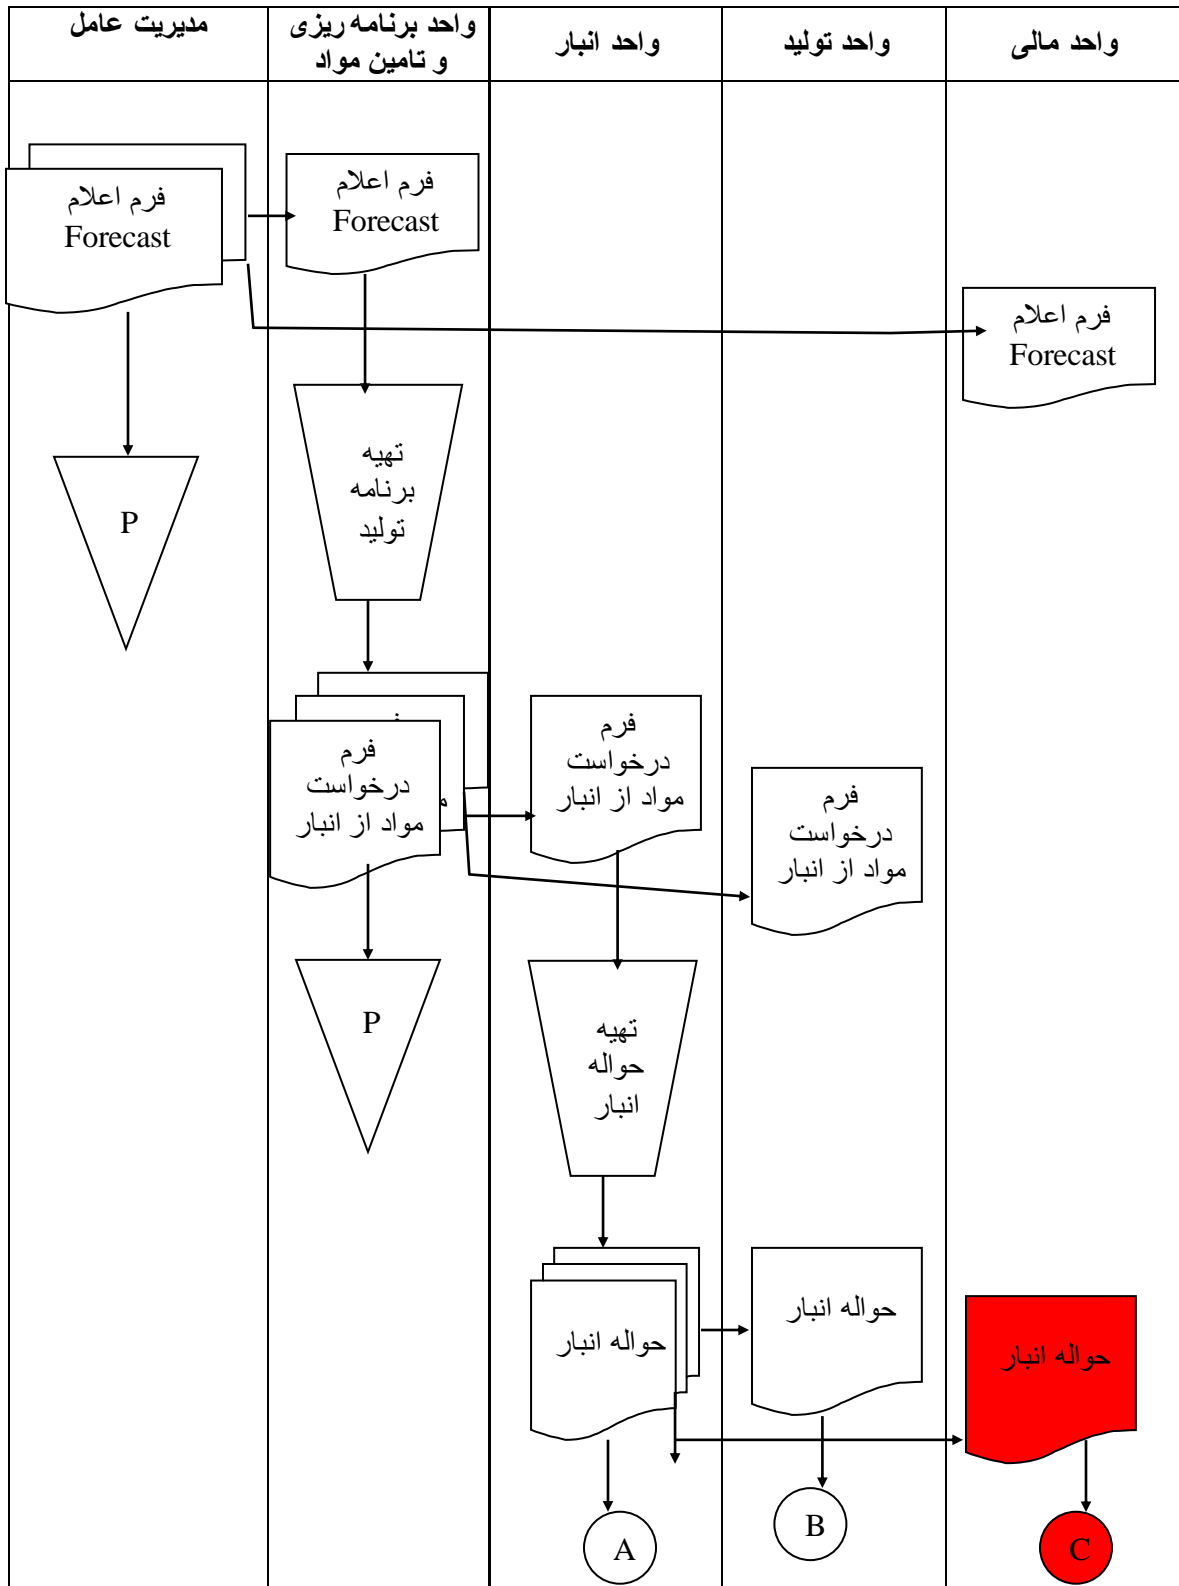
| مدیریت عامل | واحد برنامه ریزی و تامین مواد | واحد انبار | واحد تولید | واحد مالی |
|---|---|---|---|---|

فرم اعلام Forecast

فرم اعلام Forecast

فرم اعلام Forecast

P

تهیه برنامه تولید

فرم درخواست مواد از انبار

فرم درخواست مواد از انبار

فرم درخواست مواد از انبار

P

تهیه حواله انبار

حواله انبار

حواله انبار

حواله انبار

A

B

C